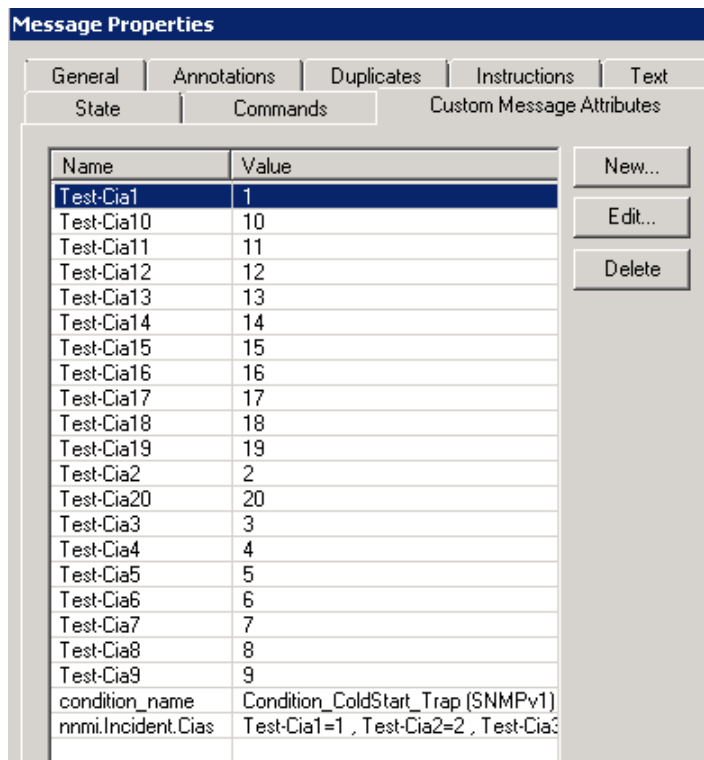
Message Properties

General | Annotations | Duplicates | Instructions | Text
State | Commands | Custom Message Attributes

| Name | Value |
|---|---|
| Test-Cia1 | 1 |
| Test-Cia10 | 10 |
| Test-Cia11 | 11 |
| Test-Cia12 | 12 |
| Test-Cia13 | 13 |
| Test-Cia14 | 14 |
| Test-Cia15 | 15 |
| Test-Cia16 | 16 |
| Test-Cia17 | 17 |
| Test-Cia18 | 18 |
| Test-Cia19 | 19 |
| Test-Cia2 | 2 |
| Test-Cia20 | 20 |
| Test-Cia3 | 3 |
| Test-Cia4 | 4 |
| Test-Cia5 | 5 |
| Test-Cia6 | 6 |
| Test-Cia7 | 7 |
| Test-Cia8 | 8 |
| Test-Cia9 | 9 |
| condition_name | Condition_ColdStart_Trap (SNMPv1) |
| nnmi.Incident.Cias | Test-Cia1=1 , Test-Cia2=2 , Test-Cia3 |

New...
Edit...
Delete